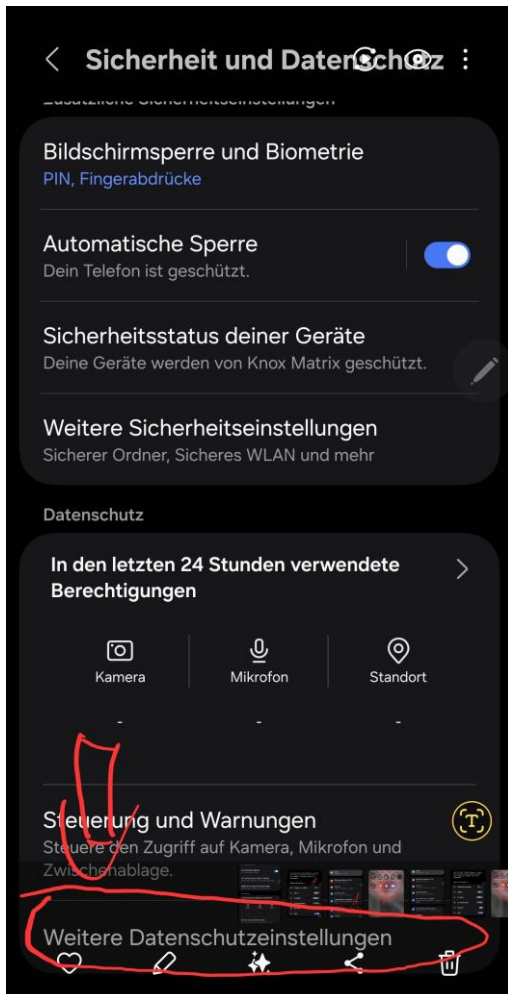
Sicherheit und Datenschutz

Zusätzliche Sicherheitseinstellungen

Bildschirmsperre und Biometrie
PIN, Fingerabdrücke

Automatische Sperre
Dein Telefon ist geschützt.

Sicherheitsstatus deiner Geräte
Deine Geräte werden von Knox Matrix geschützt.

Weitere Sicherheitseinstellungen
Sicherer Ordner, Sicheres WLAN und mehr

Datenschutz

In den letzten 24 Stunden verwendete Berechtigungen

Kamera
-

Mikrofon
-

Standort
-

Steuerung und Warnungen
Steuere den Zugriff auf Kamera, Mikrofon und Zwischenablage.

Weitere Datenschutzeinstellungen